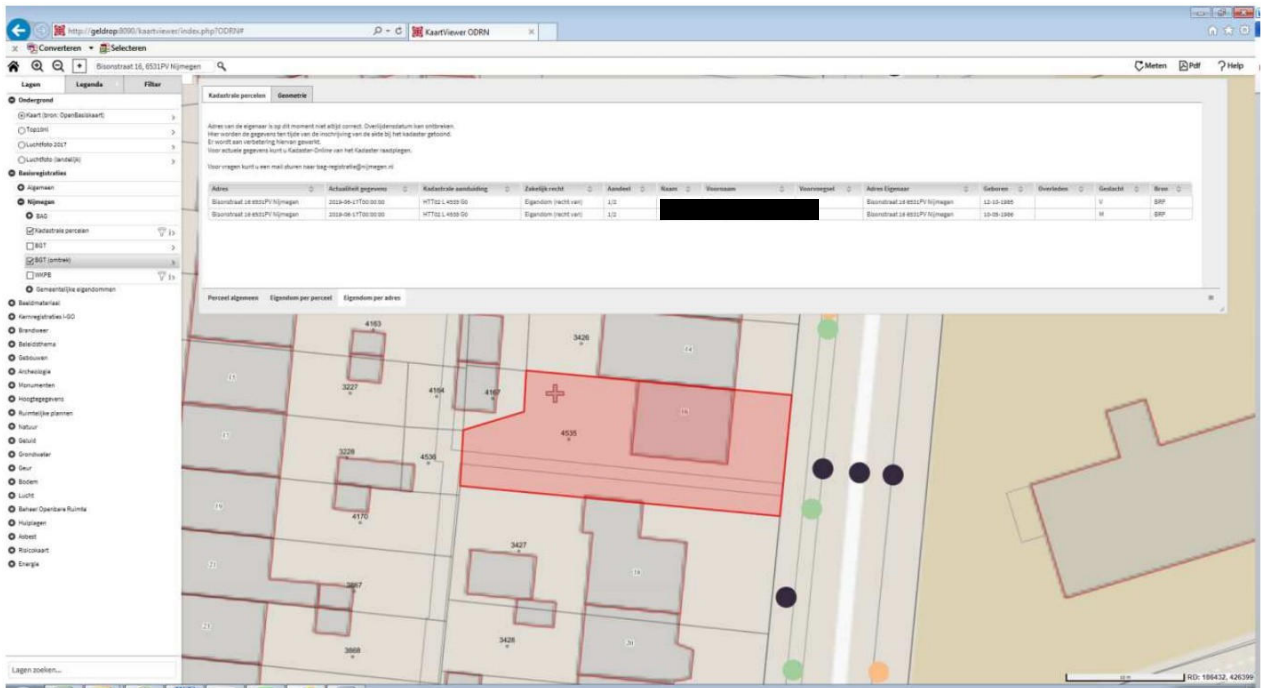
http://geldrop:8090/kaartviewer/index.php?ODRN#
KaartViewer ODRN
Converteren ▾ Selecteren
Bisonstraat 16, 6531PV Nijmegen
Meten Pdf ? Help

Lagen | Leganda | Filter
Ondergrond
Kaart (bron: OpenBasiskaart)
Top10nl
Luchtfoto 2017
Luchtfoto (landelijk)
Basisregistraties
Algemeen
Nijmegen
BAG
Kadastrale percelen
BGT
BGT (omtrek)
WKPB
Gemeentelijke eigendommen
Beeldmateriaal
Kernregistraties I-GO
Brandweer
Beleidsthema
Gebouwen
Archeologie
Monumenten
Hoogtegegevens
Ruimtelijke plannen
Natuur
Geluid
Grondwater
Geur
Bodem
Lucht
Beheer Openbare Ruimte
Hulplagen
Asbest
Risicokaart
Energie
Lagen zoeken...

Kadastrale percelen | Geometrie

Adres van de eigenaar is op dit moment niet altijd correct. Overlijdensdatum kan ontbreken.
Hier worden de gegevens ten tijde van de inschrijving van de akte bij het kadaster getoond.
Er wordt een verbetering hiervan gewerkt.
Voor actuele gegevens kunt u Kadaster-Online van het Kadaster raadplegen.

Voor vragen kunt u een mail sturen naar bag-registratie@nijmegen.nl

| Adres | Actualiteit gegevens | Kadastrale aanduiding | Zakelijk recht | Aandeel | Naam | Voornaam | Voorvoegsel | Adres Eigenaar | Geboren | Overleden | Geslacht | Bron |
|---|---|---|---|---|---|---|---|---|---|---|---|---|
| Bisonstraat 16 6531PV Nijmegen | 2019-06-17T00:00:00 | HTT02 L 4535 G0 | Eigendom (recht van) | 1/2 | | | | Bisonstraat 16 6531PV Nijmegen | 12-10-1985 | | V | BRP |
| Bisonstraat 16 6531PV Nijmegen | 2019-06-17T00:00:00 | HTT02 L 4535 G0 | Eigendom (recht van) | 1/2 | | | | Bisonstraat 16 6531PV Nijmegen | 10-09-1986 | | M | BRP |

Perceel algemeen | Eigendom per perceel | Eigendom per adres

4163 3426 3227 4164 4167 4535 3228 4536 4170 3427 3667 3428 3668 14 16 17 18 19 21 23 31

RD: 186432, 426399